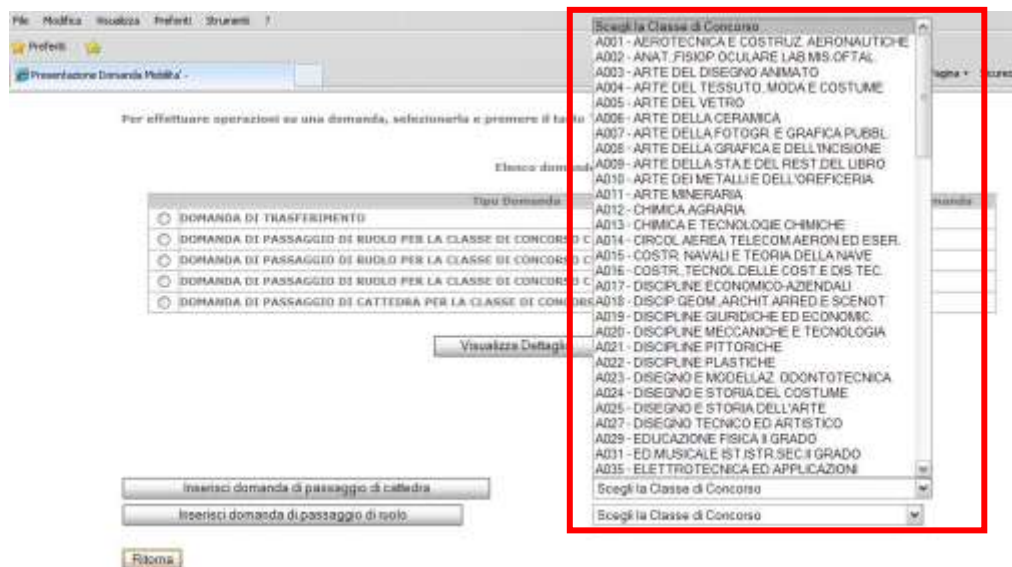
File Modifica Visualizza Preferiti Strumenti ?

Preferiti

Presentazione Domanda Mobilita' -

Pagina ▾ Sicurez

Per effettuare operazioni su una domanda, selezionarla e premere il tasto

Elenco doman

| Tipo Domanda | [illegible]omanda |
|---|---|
| DOMANDA DI TRASFERIMENTO | |
| DOMANDA DI PASSAGGIO DI RUOLO PER LA CLASSE DI CONCORSO C | |
| DOMANDA DI PASSAGGIO DI RUOLO PER LA CLASSE DI CONCORSO C | |
| DOMANDA DI PASSAGGIO DI RUOLO PER LA CLASSE DI CONCORSO C | |
| DOMANDA DI PASSAGGIO DI CATTEDRA PER LA CLASSE DI CONCORS | |

Visualizza Dettagl

Scegli la Classe di Concorso
A001 - AEROTECNICA E COSTRUZ. AERONAUTICHE
A002 - ANAT. FISIOP. OCULARE LAB.MIS.OFTAL.
A003 - ARTE DEL DISEGNO ANIMATO
A004 - ARTE DEL TESSUTO, MODA E COSTUME
A005 - ARTE DEL VETRO
A006 - ARTE DELLA CERAMICA
A007 - ARTE DELLA FOTOGR. E GRAFICA PUBBL.
A008 - ARTE DELLA GRAFICA E DELL'INCISIONE
A009 - ARTE DELLA STA.E DEL REST.DEL LIBRO
A010 - ARTE DEI METALLI E DELL'OREFICERIA
A011 - ARTE MINERARIA
A012 - CHIMICA AGRARIA
A013 - CHIMICA E TECNOLOGIE CHIMICHE
A014 - CIRCOL.AEREA TELECOM.AERON.ED ESER.
A015 - COSTR. NAVALI E TEORIA DELLA NAVE
A016 - COSTR., TECNOL.DELLE COST.E DIS.TEC.
A017 - DISCIPLINE ECONOMICO-AZIENDALI
A018 - DISCIP.GEOM.,ARCHIT.ARRED.E SCENOT.
A019 - DISCIPLINE GIURIDICHE ED ECONOMIC.
A020 - DISCIPLINE MECCANICHE E TECNOLOGIA
A021 - DISCIPLINE PITTORICHE
A022 - DISCIPLINE PLASTICHE
A023 - DISEGNO E MODELLAZ. ODONTOTECNICA
A024 - DISEGNO E STORIA DEL COSTUME
A025 - DISEGNO E STORIA DELL'ARTE
A027 - DISEGNO TECNICO ED ARTISTICO
A029 - EDUCAZIONE FISICA II GRADO
A031 - ED.MUSICALE IST.ISTR.SEC.II GRADO
A035 - ELETTROTECNICA ED APPLICAZIONI

Inserisci domanda di passaggio di cattedra
Scegli la Classe di Concorso

Inserisci domanda di passaggio di ruolo
Scegli la Classe di Concorso

Ritorna